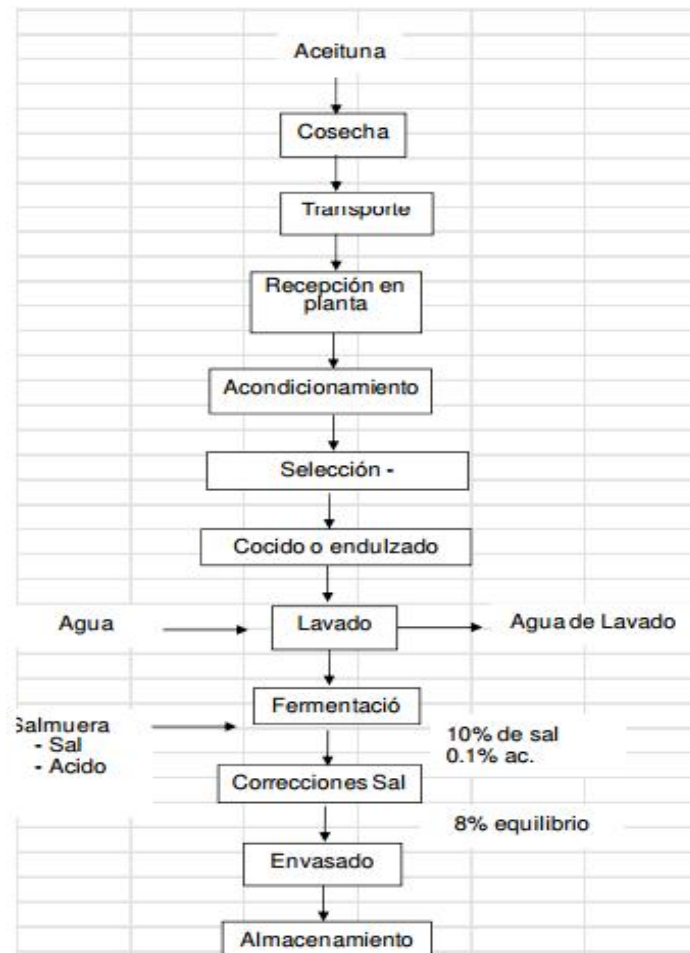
Aceituna

Cosecha

Transporte

Recepción en planta

Acondicionamiento

Selección -

Cocido o endulzado

Agua

Lavado

Agua de Lavado

Fermentació

Salmuera
- Sal
- Acido

10% de sal
0.1% ac.

Correcciones Sal

8% equilibrio

Envasado

Almacenamiento